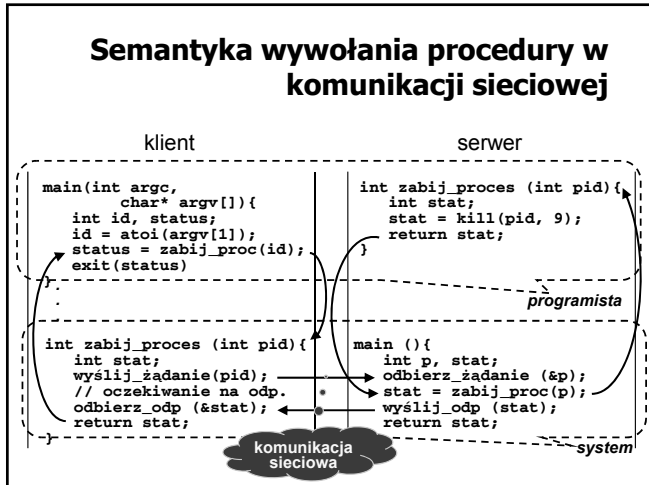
Semantyka wywołania procedury w komunikacji sieciowej

klient

serwer

main(int argc,
        char* argv[]){
    int id, status;
    id = atoi(argv[1]);
    status = zabij_proc(id);
    exit(status)
}

int zabij_proces (int pid){
    int stat;
    stat = kill(pid, 9);
    return stat;
}

programista

int zabij_proces (int pid){
    int stat;
    wyślij_żądanie(pid);
    // oczekiwanie na odp.
    odbierz_odp (&stat);
    return stat;
}

main (){
    int p, stat;
    odbierz_żądanie (&p);
    stat = zabij_proc(p);
    wyślij_odp (stat);
    return stat;

system

komunikacja sieciowa